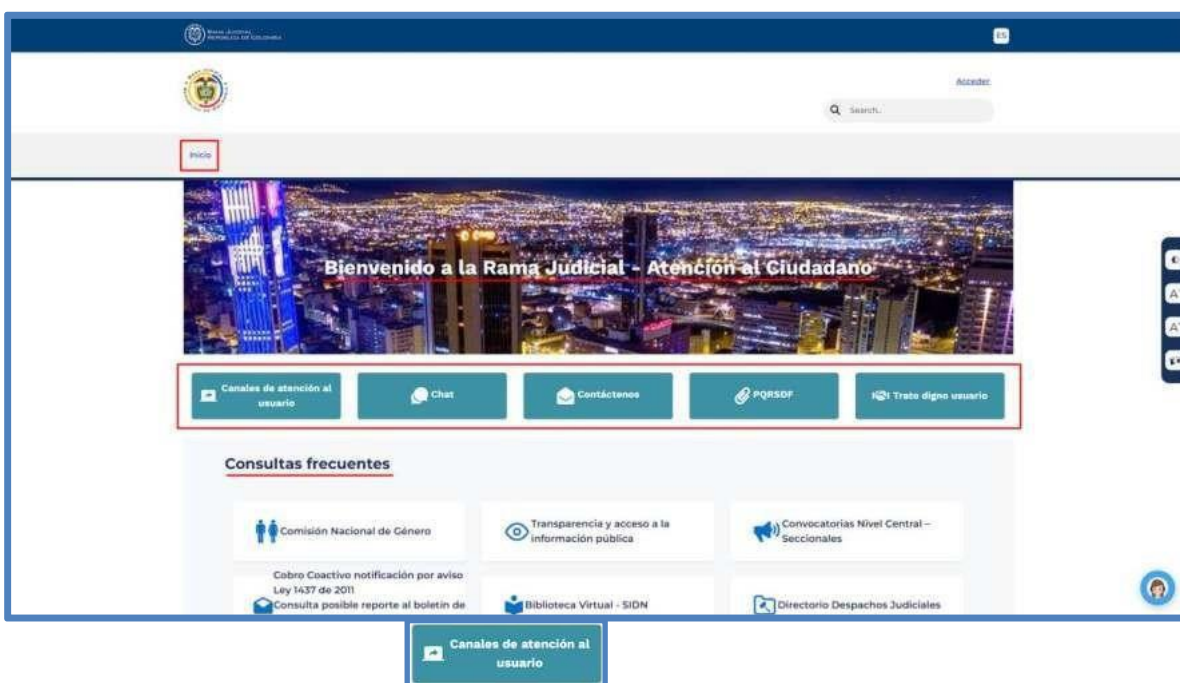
Rama Judicial República de Colombia

ES

Acceder

Search...

Inicio

Bienvenido a la Rama Judicial - Atención al Ciudadano

Canales de atención al usuario

Chat

Contáctenos

PQRSDF

Trato digno usuario

Consultas frecuentes

Comisión Nacional de Género

Transparencia y acceso a la información pública

Convocatorias Nivel Central – Seccionales

Cobro Coactivo notificación por aviso Ley 1437 de 2011

Consulta posible reporte al boletín de

Biblioteca Virtual - SIDN

Directorio Despachos Judiciales

Canales de atención al usuario